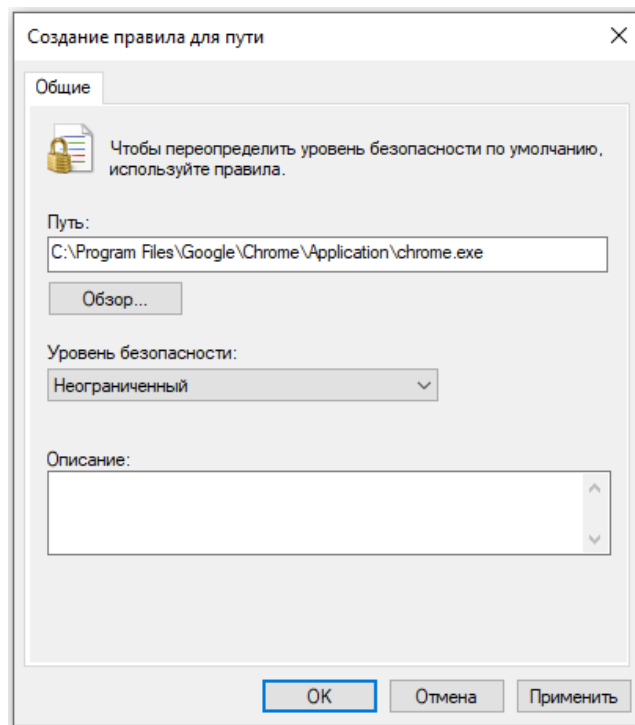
Создание правила для пути

Общие

Чтобы переопределить уровень безопасности по умолчанию, используйте правила.

Путь:

C:\Program Files\Google\Chrome\Application\chrome.exe

Обзор...

Уровень безопасности:

Неограниченный

Описание:

OK Отмена Применить